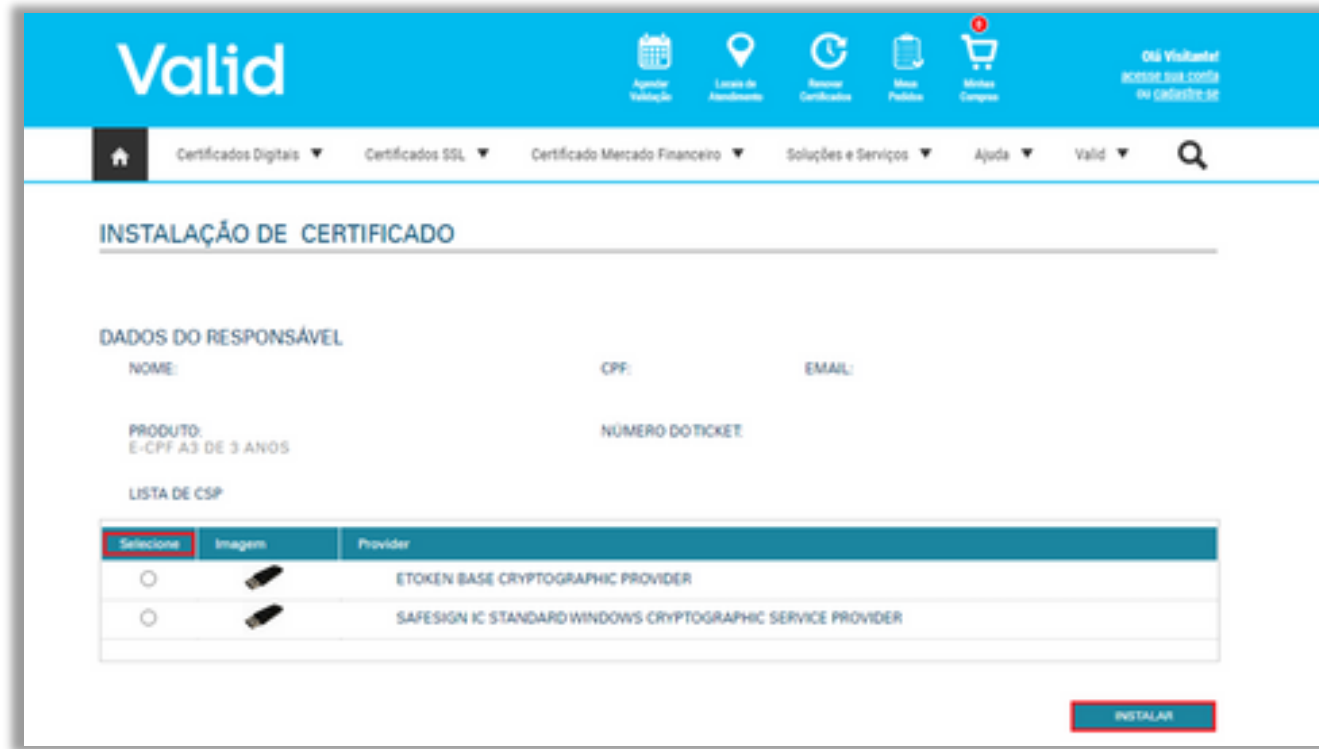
Valid

Agendar Validação
Locais de Atendimento
Renovar Certificados
Meus Pedidos
0
Minhas Compras

Olá Visitante!
acesse sua conta
ou cadastre-se

Certificados Digitais ▼
Certificados SSL ▼
Certificado Mercado Financeiro ▼
Soluções e Serviços ▼
Ajuda ▼
Valid ▼

INSTALAÇÃO DE CERTIFICADO

DADOS DO RESPONSÁVEL

NOME:

CPF:

EMAIL:

PRODUTO:
E-CPF A3 DE 3 ANOS

NÚMERO DO TICKET:

LISTA DE CSP

| Selecione | Imagem | Provider |
|---|---|---|
| ○ | | ETOKEN BASE CRYPTOGRAPHIC PROVIDER |
| ○ | | SAFESIGN IC STANDARD WINDOWS CRYPTOGRAPHIC SERVICE PROVIDER |

INSTALAR